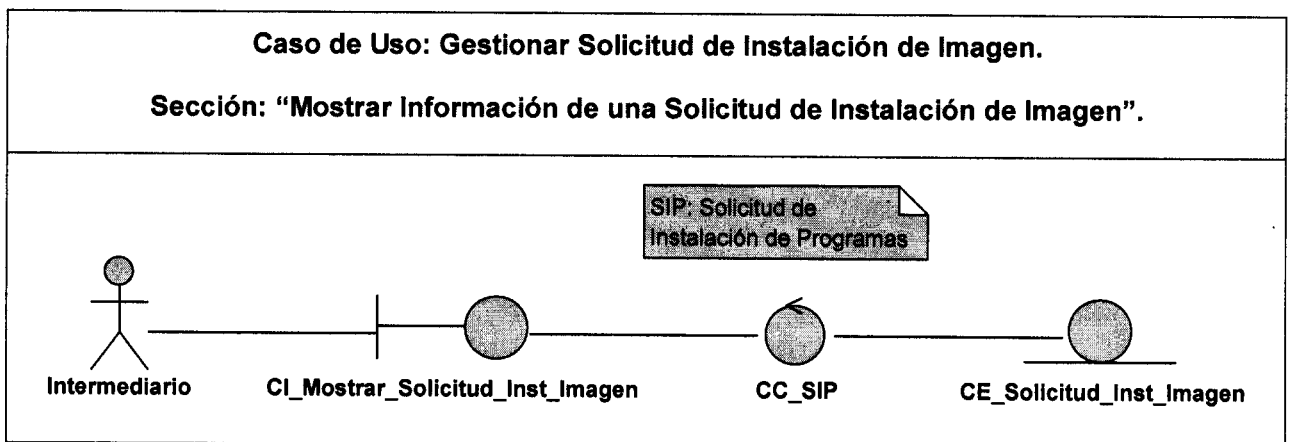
Caso de Uso: Gestionar Solicitud de Instalación de Imagen.

Sección: "Mostrar Información de una Solicitud de Instalación de Imagen".

SIP: Solicitud de Instalación de Programas

Intermediario

CI_Mostrar_Solicitud_Inst_Imagen

CC_SIP

CE_Solicitud_Inst_Imagen